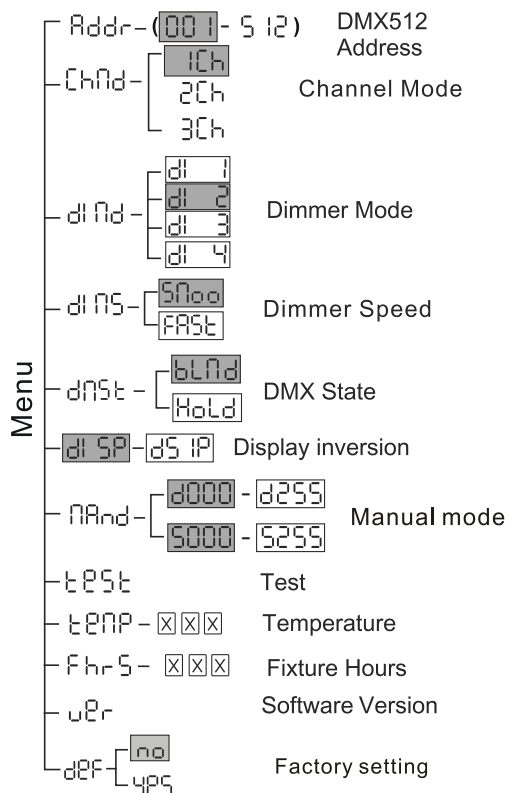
Menu

Addr-(001-512) DMX512 Address

ChNd- 1Ch 2Ch 3Ch Channel Mode

dINd- dI 1 dI 2 dI 3 dI 4 Dimmer Mode

dINS- SNoo FASt Dimmer Speed

dNSt- bLNd HoLd DMX State

dI SP-dS IP Display inversion

NAnd- d000-d255 S000-S255 Manual mode

tESt Test

tENP-XXX Temperature

FhrS- XXX Fixture Hours

uEr Software Version

dEF- no yes Factory setting